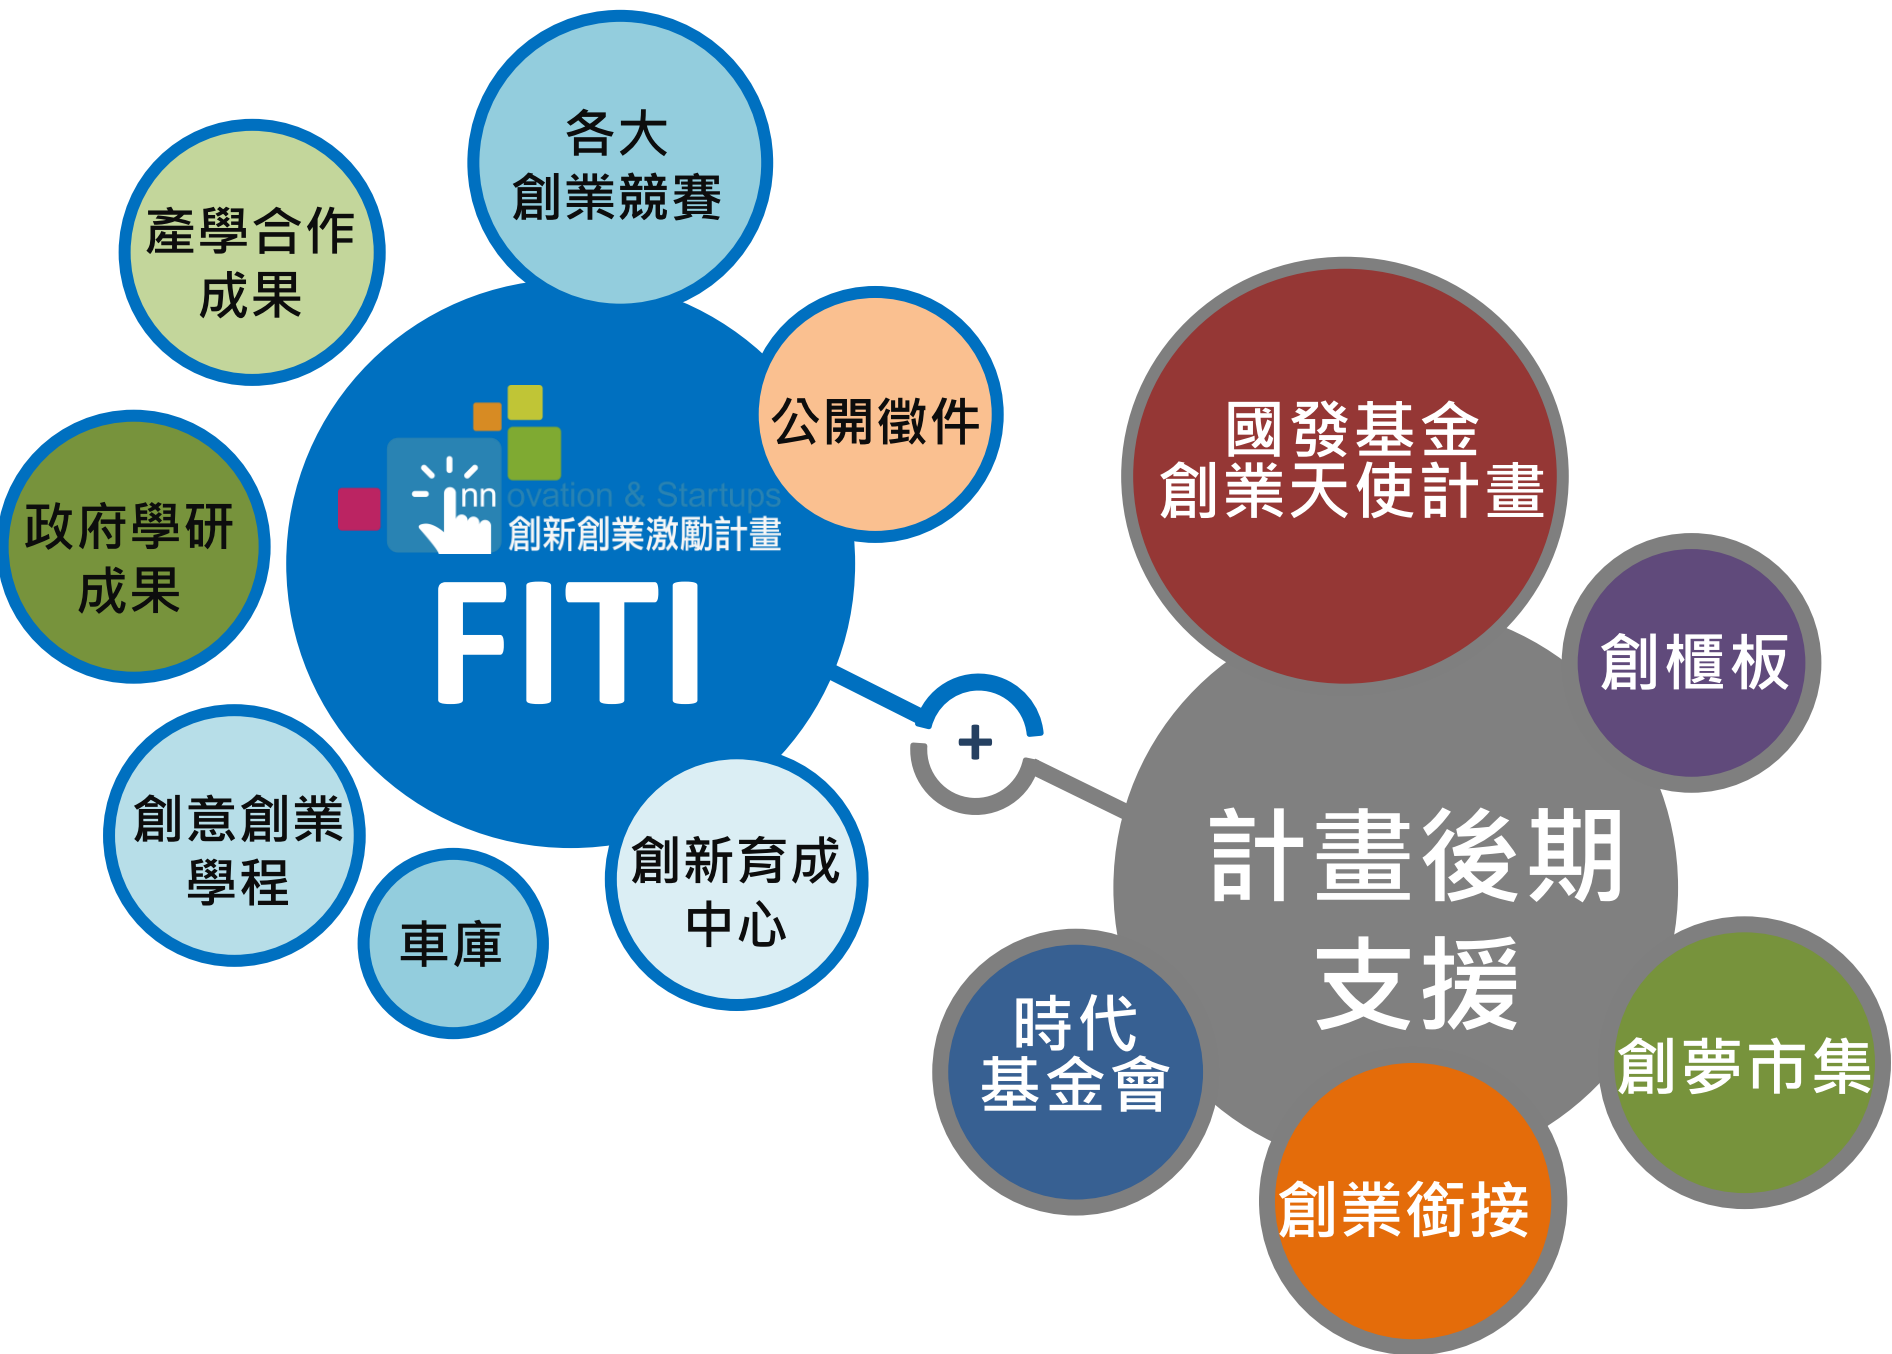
各大
創業競賽

產學合作
成果

公開徵件

Innovation & Startups
創新創業激勵計畫
FITI

政府學研
成果

創意創業
學程

車庫

創新育成
中心

+

國發基金
創業天使計畫

創櫃板

計畫後期
支援

時代
基金會

創夢市集

創業銜接